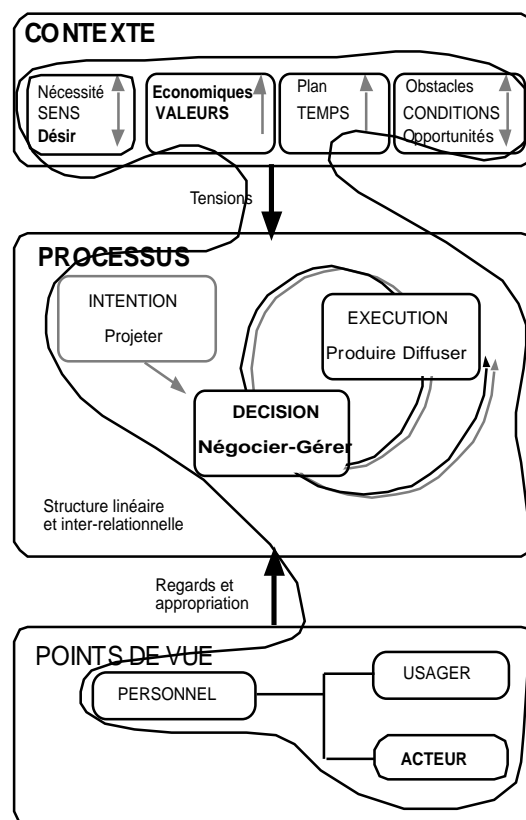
CONTEXTE

Nécessité
SENS
Désir

Economiques
VALEURS

Plan
TEMPS

Obstacles
CONDITIONS
Opportunités

Tensions

PROCESSUS

INTENTION
Projeter

EXECUTION
Produire Diffuser

DECISION
Négocier-Gérer

Structure linéaire et inter-relationnelle

Regards et appropriation

POINTS DE VUE

PERSONNEL

USAGER

ACTEUR